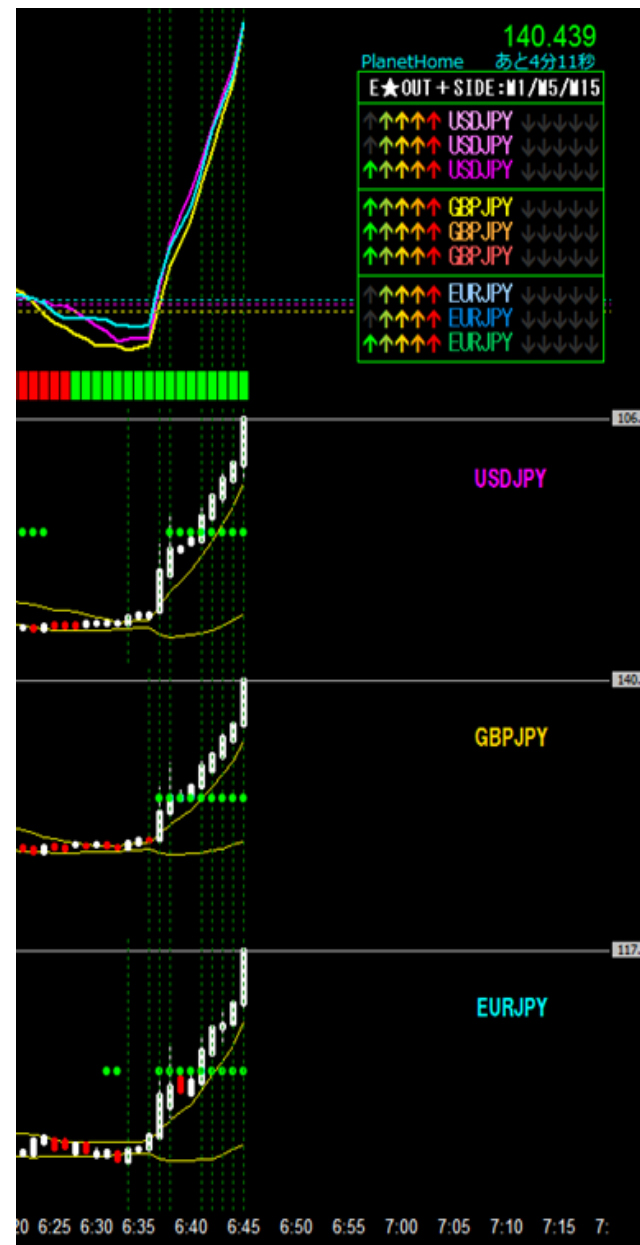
140.439
PlanetHome あと4分11秒
E★OUT+SIDE:M1/M5/M15
USDJPY
USDJPY
USDJPY
GBPJPY
GBPJPY
GBPJPY
EURJPY
EURJPY
EURJPY

106.
USDJPY

140.
GBPJPY

117.
EURJPY

20 6:25 6:30 6:35 6:40 6:45 6:50 6:55 7:00 7:05 7:10 7:15 7: